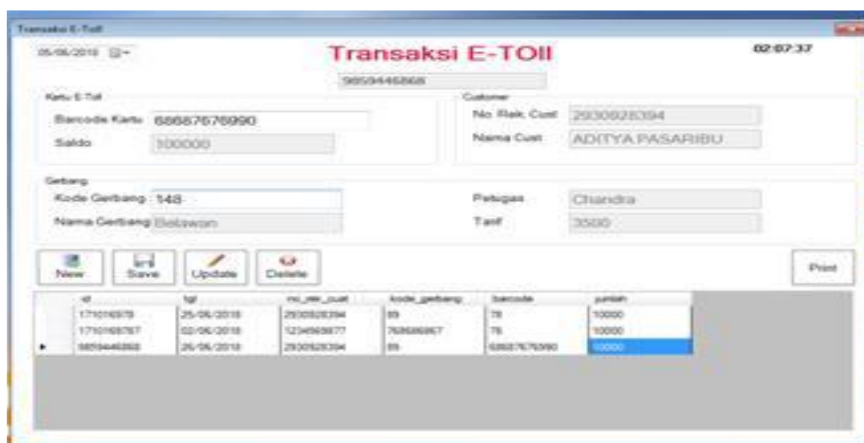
Transaksi E-Toll

05/06/2018

Transaksi E-TOll

02:07:37

98594446868

Kartu E-Toll

Barcode Kartu 68687676990

Saldo 100000

Customer

No. Rek. Cust 2930928394

Nama Cust ADITYA PASARIBU

Gerbang

Kode Gerbang 148

Nama Gerbang Belawan

Petugas Chandra

Tarif 3500

New Save Update Delete

Print

| | id | tgl | no_rek_cust | kode_gerbang | barcode | jumlah |
|---|---|---|---|---|---|---|
| | 171016978 | 25/06/2018 | 2930928394 | 89 | 78 | 10000 |
| | 1710168767 | 02/06/2018 | 1234569877 | 768686867 | 78 | 10000 |
| ▸ | 98594446868 | 26/06/2018 | 2930928394 | 89 | 68687676990 | 10000 |